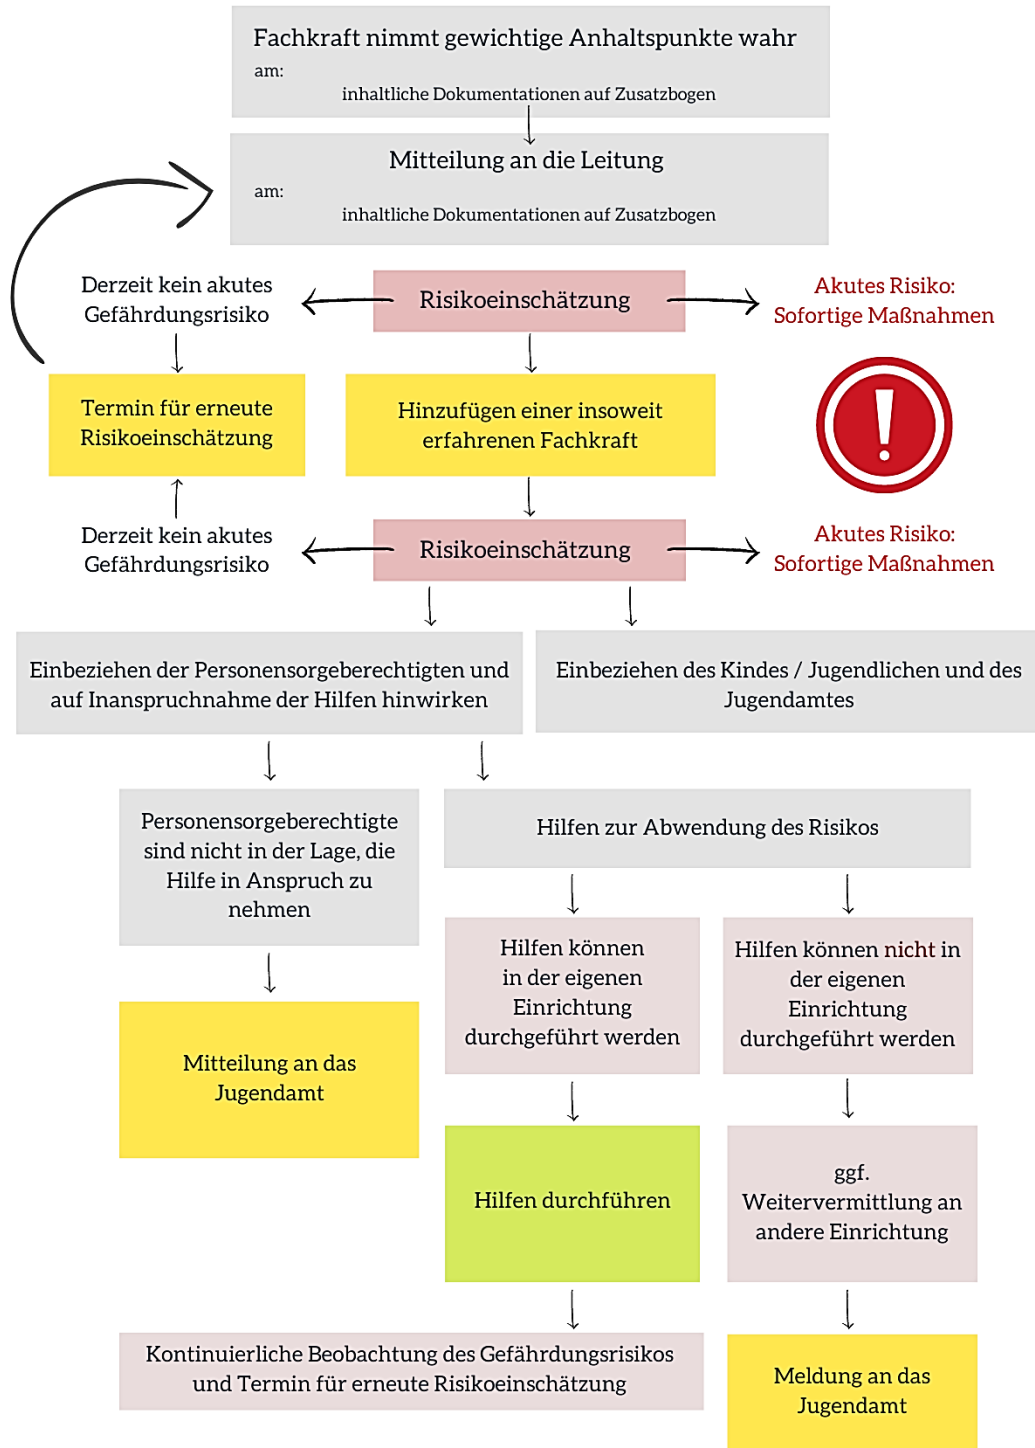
Fachkraft nimmt gewichtige Anhaltspunkte wahr
am:
inhaltliche Dokumentationen auf Zusatzbogen

Mitteilung an die Leitung
am:
inhaltliche Dokumentationen auf Zusatzbogen

Derzeit kein akutes Gefährdungsrisiko

Risikoeinschätzung

Akutes Risiko: Sofortige Maßnahmen

Termin für erneute Risikoeinschätzung

Hinzufügen einer insoweit erfahrenen Fachkraft

Derzeit kein akutes Gefährdungsrisiko

Risikoeinschätzung

Akutes Risiko: Sofortige Maßnahmen

Einbeziehen der Personensorgeberechtigten und auf Inanspruchnahme der Hilfen hinwirken

Einbeziehen des Kindes / Jugendlichen und des Jugendamtes

Personensorgeberechtigte sind nicht in der Lage, die Hilfe in Anspruch zu nehmen

Hilfen zur Abwendung des Risikos

Hilfen können in der eigenen Einrichtung durchgeführt werden

Hilfen können nicht in der eigenen Einrichtung durchgeführt werden

Mitteilung an das Jugendamt

Hilfen durchführen

ggf. Weitervermittlung an andere Einrichtung

Kontinuierliche Beobachtung des Gefährdungsrisikos und Termin für erneute Risikoeinschätzung

Meldung an das Jugendamt